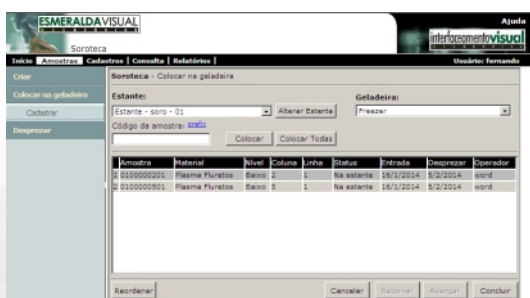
ESMERALDAVISUAL
Soroteca
Ajuda
interfaceamentovisual
Início Amostras Cadastros | Consulta | Relatórios |
Usuário: fernando
Criar
Colocar na geladeira
Cadastrar
Desprezar
Soroteca - Colocar na geladeira
Estante:
Estante - soro - 01
Alterar Estante
Geladeira:
Freezer
Código da amostra: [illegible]
Colocar
Colocar Todas

| Amostra | Material | Nível | Coluna | Linha | Status | Entrada | Desprezar | Operador |
|---|---|---|---|---|---|---|---|---|
| 1 0100000201 | Plasma Fluretos | Baixo | 2 | 1 | Na estante | 16/1/2014 | 5/2/2014 | word |
| 2 0100000501 | Plasma Fluretos | Baixo | 5 | 1 | Na estante | 16/1/2014 | 5/2/2014 | word |

Reordenar
Cancelar
Retornar
Avançar
Concluir